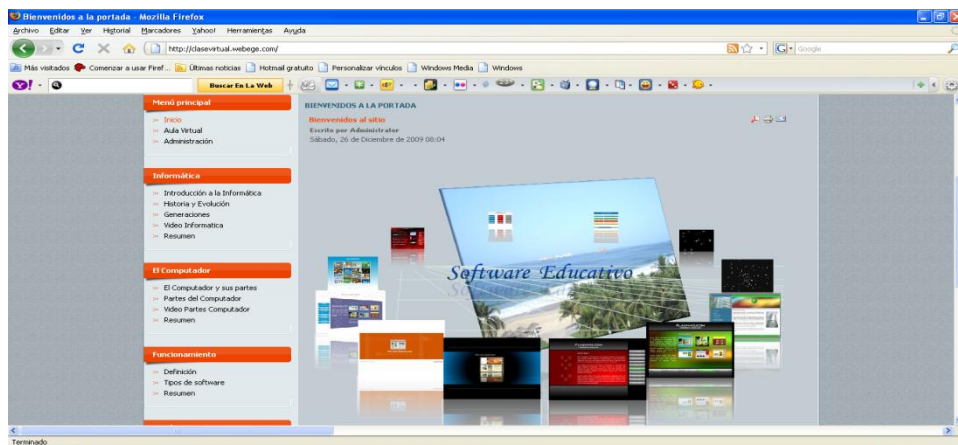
Bienvenidos a la portada - Mozilla Firefox

Archivo Editar Ver Historial Marcadores Yahoo! Herramientas Ayuda

http://clasevirtual.webege.com/

Google

Más visitados Comenzar a usar Firef... Últimas noticias Hotmail gratuito Personalizar vínculos Windows Media Windows

Buscar En La Web

Menú principal
Inicio
Aula Virtual
Administración

Informática
Introducción a la Informática
Historia y Evolución
Generaciones
Video Informatica
Resumen

El Computador
El Computador y sus partes
Partes del Computador
Video Partes Computador
Resumen

Funcionamiento
Definición
Tipos de software
Resumen

BIENVENIDOS A LA PORTADA

Bienvenidos al sitio
Escrito por Administrator
Sábado, 26 de Diciembre de 2009 08:04

Software Educativo

Terminado